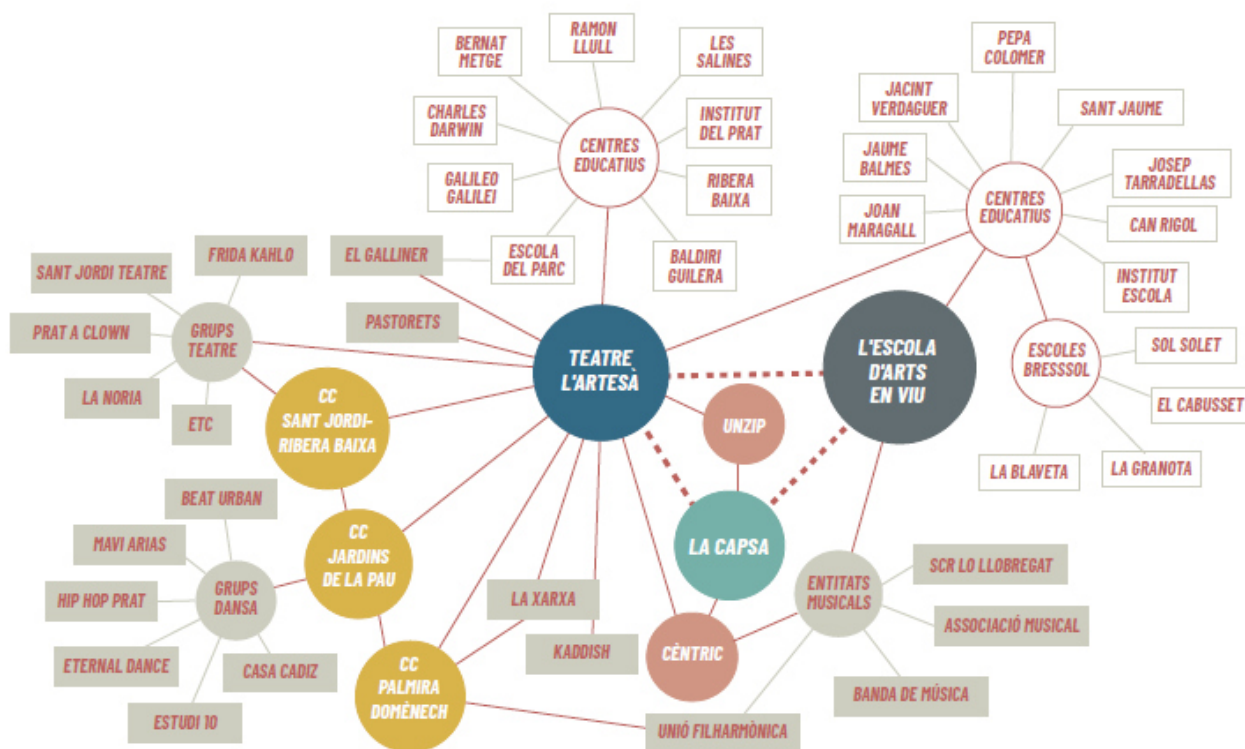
BERNAT METGE

RAMON LLULL

LES SALINES

CHARLES DARWIN

INSTITUT DEL PRAT

CENTRES EDUCATIUS

GALILEO GALILEI

RIBERA BAIXA

ESCOLA DEL PARC

BALDIRI GUILERA

EL GALLINER

PEPA COLOMER

JACINT VERDAGUER

SANT JAUME

JAUME BALMES

CENTRES EDUCATIUS

JOSEP TARRADELLAS

JOAN MARAGALL

CAN RIGOL

INSTITUT ESCOLA

FRIDA KAHLO

SANT JORDI TEATRE

GRUPS TEATRE

PRAT A CLOWN

PASTORETS

TEATRE L'ARTESÀ

L'ESCOLA D'ARTS EN VIU

ESCOLES BRESSOL

SOL SOLET

EL CABUSSET

LA NORIA

ETC

CC SANT JORDI-RIBERA BAIXA

UNZIP

LA BLAVETA

LA GRANOTA

BEAT URBAN

MAVI ARIAS

CC JARDINS DE LA PAU

LA CAPSA

HIP HOP PRAT

GRUPS DANSA

ENTITATS MUSICALS

SCR LO LLOBREGAT

LA XARXA

ASSOCIACIÓ MUSICAL

ETERNAL DANCE

KADDISH

CÈNTRIC

CASA CADIZ

CC PALMIRA DOMÈNECH

BANDA DE MÚSICA

ESTUDI 10

UNIÓ FILHARMÒNICA